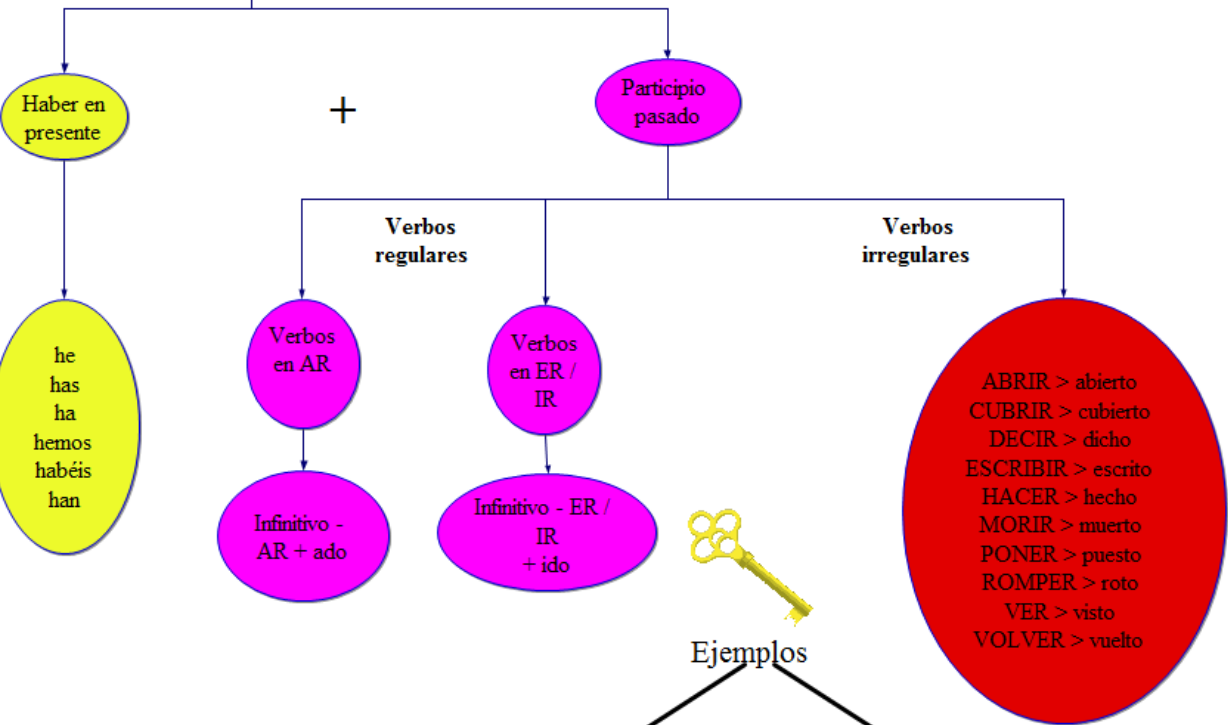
Haber en presente

+

Participio pasado

he
has
ha
hemos
habéis
han

Verbos regulares

Verbos irregulares

Verbos en AR

Verbos en ER / IR

Infinitivo - AR + ado

Infinitivo - ER / IR + ido

ABRIR > abierto
CUBRIR > cubierto
DECIR > dicho
ESCRIBIR > escrito
HACER > hecho
MORIR > muerto
PONER > puesto
ROMPER > roto
VER > visto
VOLVER > vuelto

Ejemplos